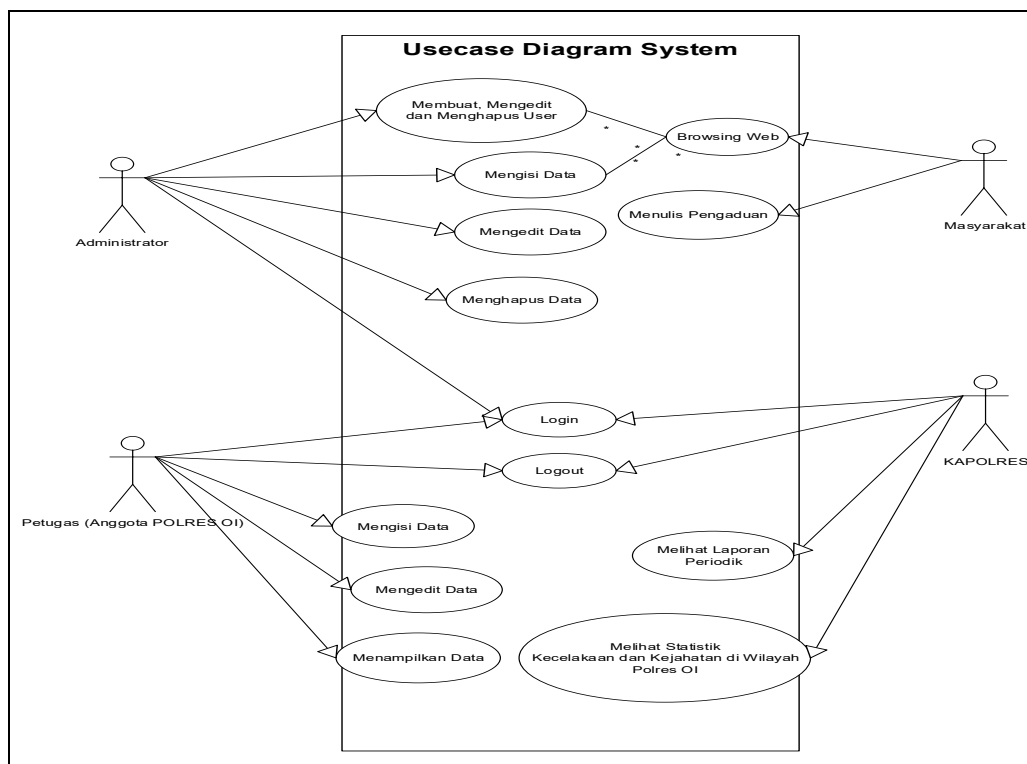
Usecase Diagram System

Administrator

Membuat, Mengedit dan Menghapus User

Mengisi Data

Mengedit Data

Menghapus Data

Browsing Web

Menulis Pengaduan

Masyarakat

*

*

*

*

Login

Logout

KAPOLRES

Petugas (Anggota POLRES OI)

Mengisi Data

Mengedit Data

Menampilkan Data

Melihat Laporan Periodik

Melihat Statistik Kecelakaan dan Kejahatan di Wilayah Polres OI